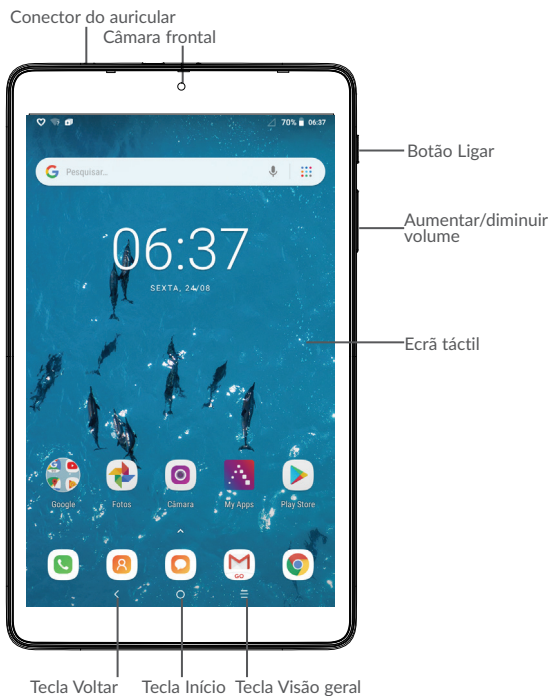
Conector do auricular
Câmara frontal

70% 06:37

Pesquisar...

06:37
SEXTA, 24/08

Botão Ligar

Aumentar/diminuir volume

Ecrã táctil

Google
Fotos
Câmara
My Apps
Play Store

GO

Tecla Voltar
Tecla Início
Tecla Visão geral